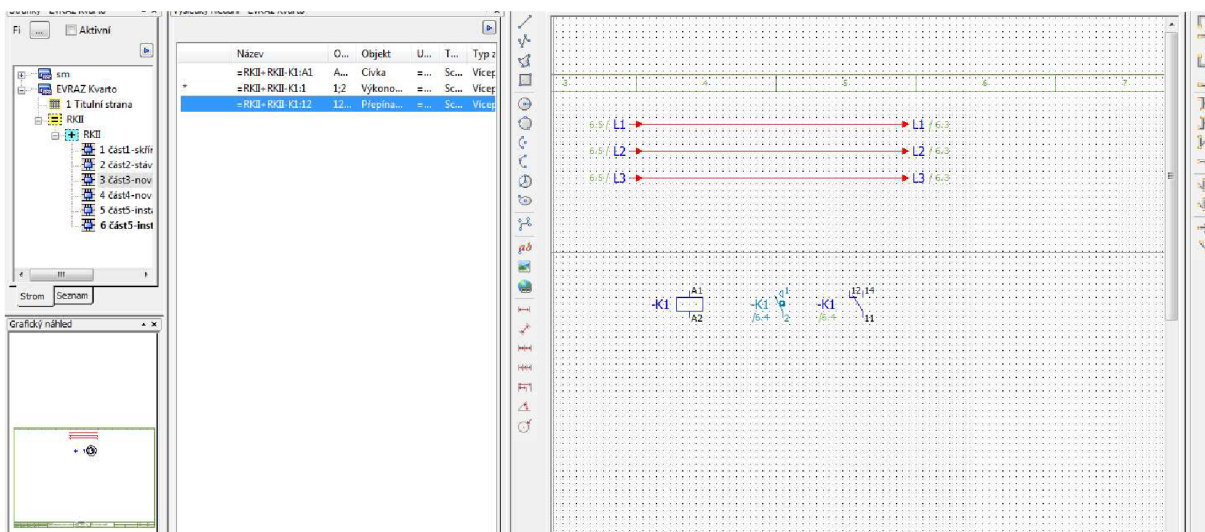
Fi [...] Aktivní

sm
EVRAZ Kvarto
1 Titulní strana
RKII
RKII
1 část1-skří
2 část2-stáv
3 část3-nov
4 část4-nov
5 část5-insti
6 část5-inst

Strom | Seznam

Grafický náhled

| | Název | O... | Objekt | U... | T... | Typ z |
|---|---|---|---|---|---|---|
| | =RKII+RKII-K1:A1 | A... | Cívka | =... | Sc... | Vícep |
| * | =RKII+RKII-K1:1 | 1;2 | Výkono... | =... | Sc... | Vícep |
| | =RKII+RKII-K1:12 | 12... | Přepína... | =... | Sc... | Vícep |

3 4 5 6 7

6.5 / L1 → L1 / 6.5
6.5 / L2 → L2 / 6.5
6.5 / L3 → L3 / 6.5

-K1 A1 A2
-K1 1 2 /6.4
-K1 12 14 11 /6.4